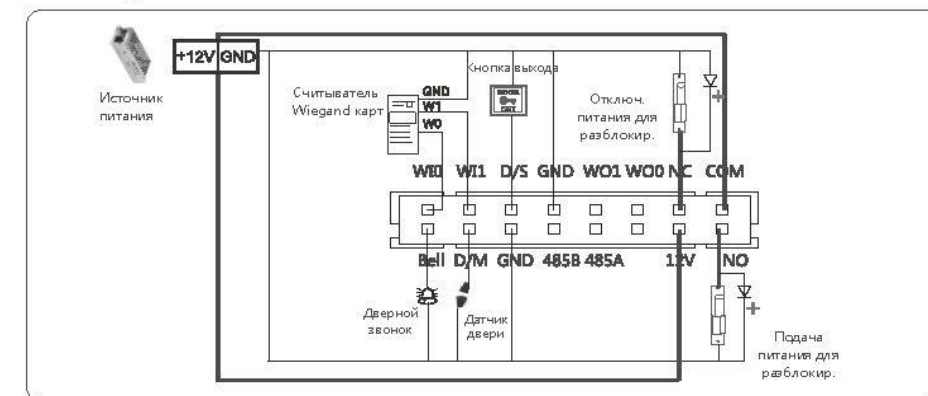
+12V GND

Источник питания

Считыватель Wiegand карт

GND
W1
W0

Кнопка выхода

Отключ. питания для разблокир.

WI0 WI1 D/S GND WO1 WO0 NC COM

Bell D/M GND 485B 485A 12V NO

Дверной звонок

Датчик двери

Подача питания для разблокир.